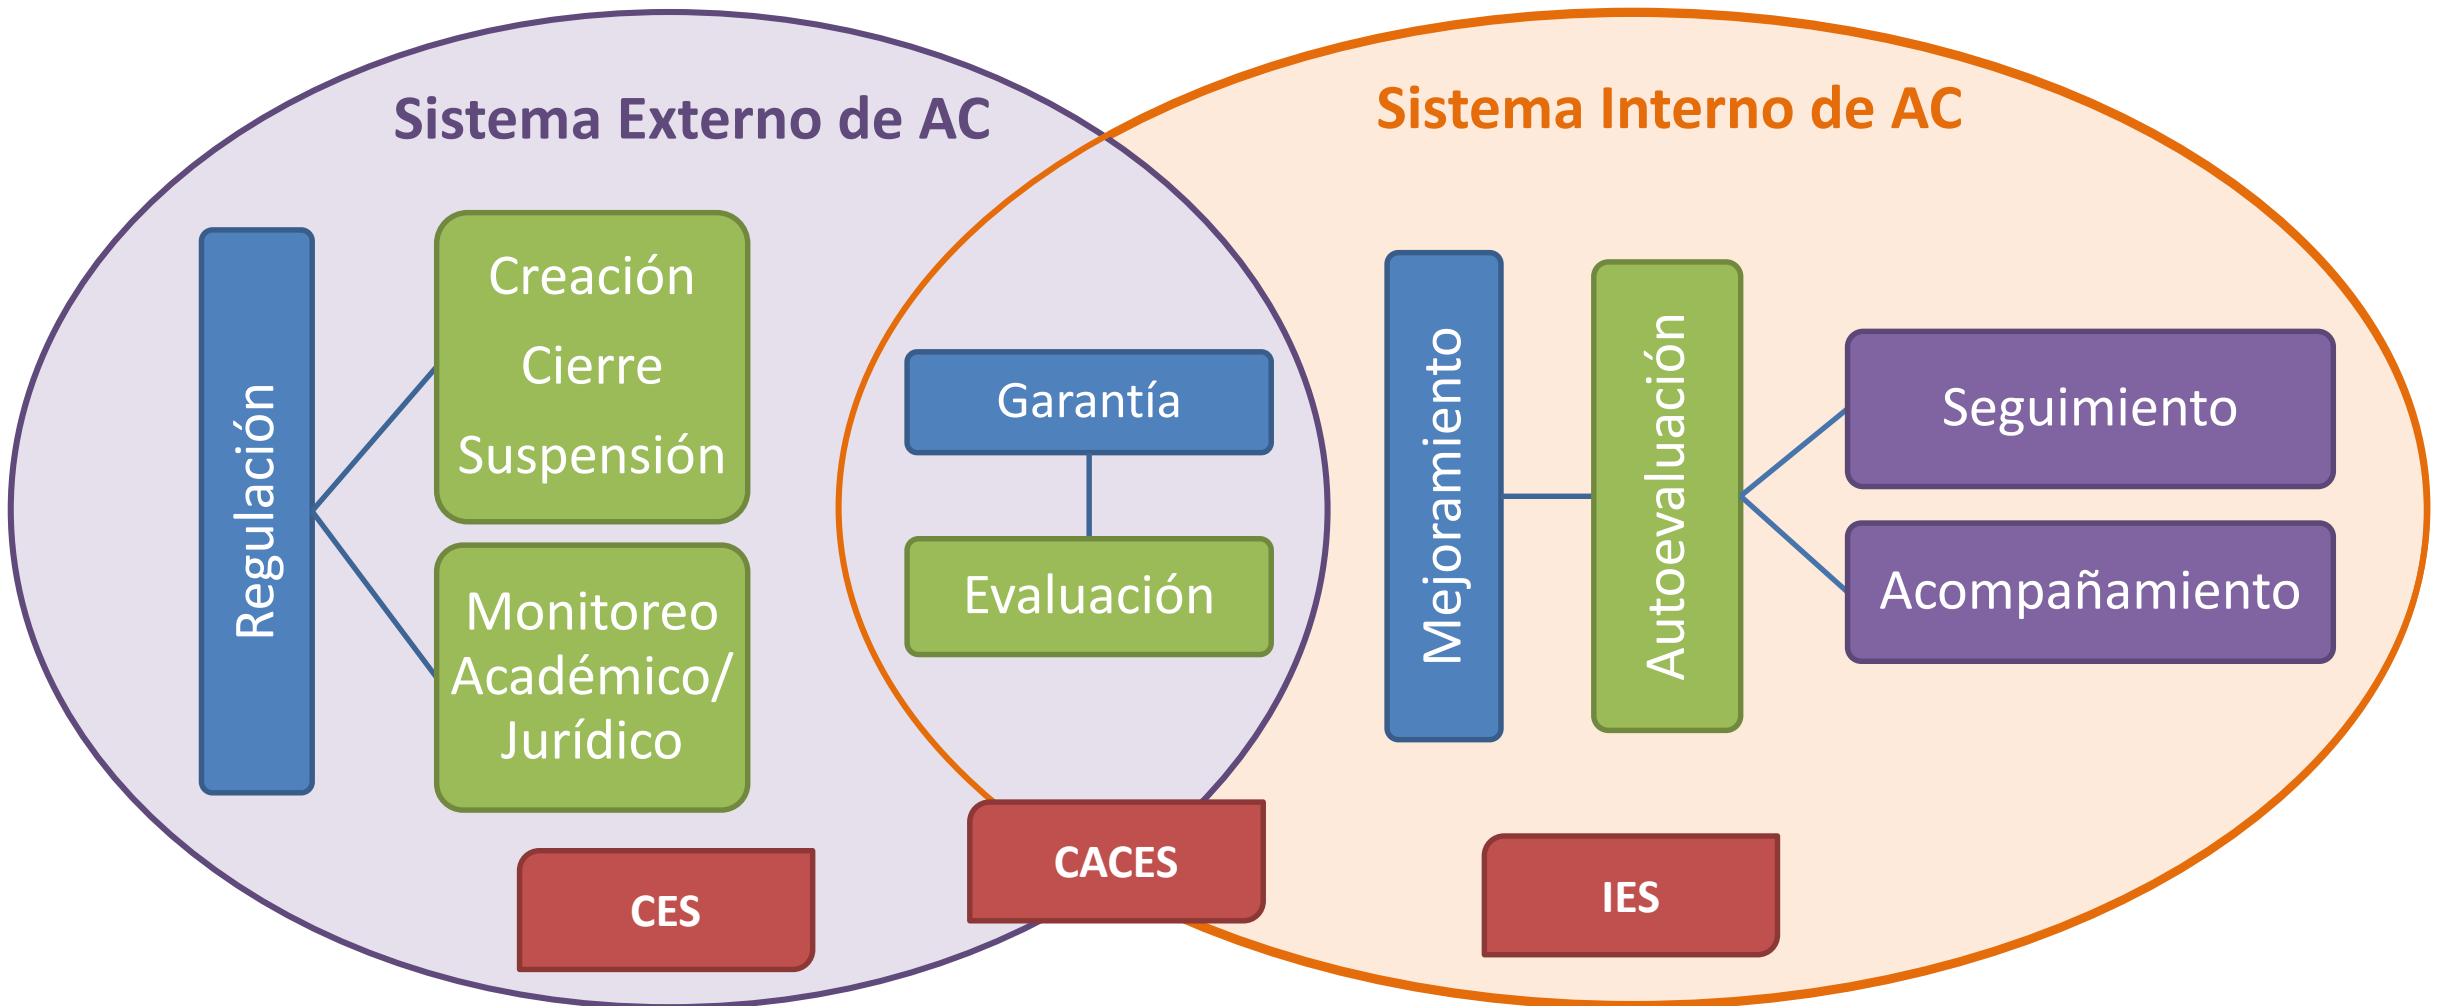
Sistema Externo de AC

Regulación

Creación

Cierre

Suspensión

Monitoreo Académico/ Jurídico

CES

Garantía

Evaluación

CACES

Sistema Interno de AC

Mejoramiento

Autoevaluación

Seguimiento

Acompañamiento

IES